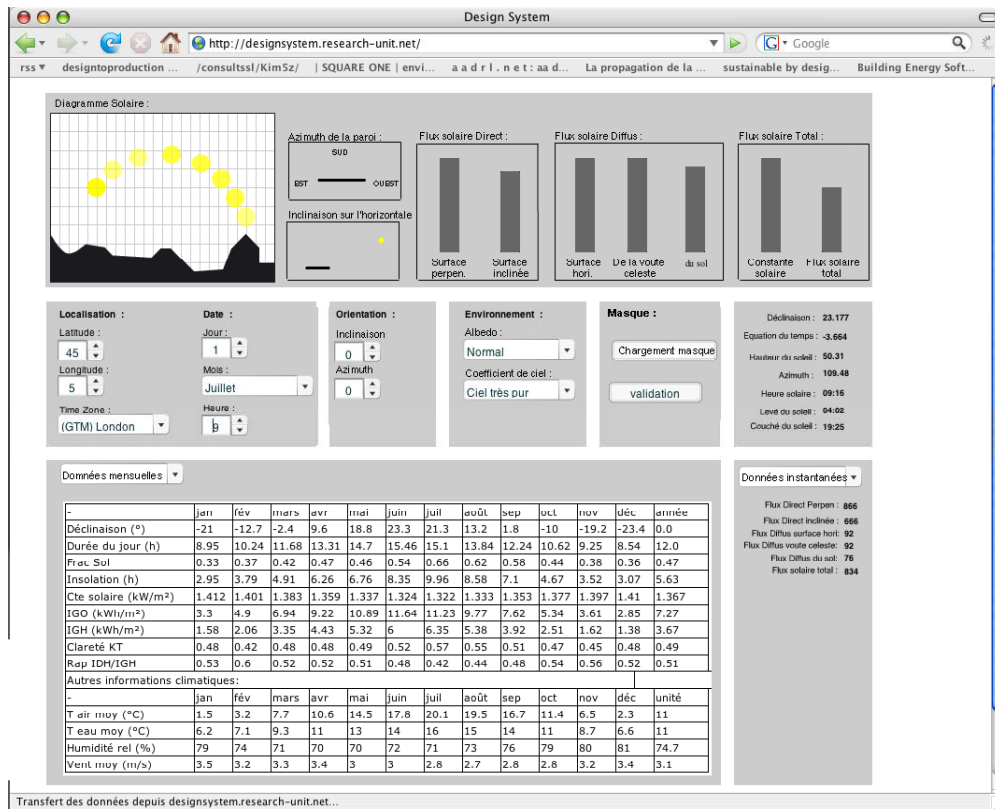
Design System

http://designsystem.research-unit.net/

Google

rss ▾ designtoproduction ... /consultssl/Kim5z/ | SQUARE ONE | envi... a a d r l . n e t : aa d... La propagation de la ... sustainable by desig... Building Energy Soft...

Diagramme Solaire :

Azimuth de la paroi :

SUD

EST

OUEST

Inclinaison sur l'horizontale

Flux solaire Direct :

Surface perpen.

Surface inclinée

Flux solaire Diffus :

Surface hori.

De la voute celeste

du sol

Flux solaire Total :

Constante solaire

Flux solaire total

Localisation :

Latitude :

45

Longitude :

5

Time Zone :

(GTM) London

Date :

Jour :

1

Mois :

Juillet

Heure :

9

Orientation :

Inclinaison

0

Azimuth

0

Environnement :

Albedo :

Normal

Coefficient de ciel :

Ciel très pur

Masque :

Chargement masque

validation

Déclinaison : 23.177

Equation du temps : -3.664

Hauteur du soleil : 50.31

Azimuth : 109.48

Heure solaire : 09:16

Levé du soleil : 04:02

Couché du soleil : 19:25

Données mensuelles

| - | jan | fév | mars | avr | mai | juin | juil | août | sep | oct | nov | déc | année |
|---|---|---|---|---|---|---|---|---|---|---|---|---|---|
| Déclinaison (°) | -21 | -12.7 | -2.4 | 9.6 | 18.8 | 23.3 | 21.3 | 13.2 | 1.8 | -10 | -19.2 | -23.4 | 0.0 |
| Durée du jour (h) | 8.95 | 10.24 | 11.68 | 13.31 | 14.7 | 15.46 | 15.1 | 13.84 | 12.24 | 10.62 | 9.25 | 8.54 | 12.0 |
| Frac Sol | 0.33 | 0.37 | 0.42 | 0.47 | 0.46 | 0.54 | 0.66 | 0.62 | 0.58 | 0.44 | 0.38 | 0.36 | 0.47 |
| Insolation (h) | 2.95 | 3.79 | 4.91 | 6.26 | 6.76 | 8.35 | 9.96 | 8.58 | 7.1 | 4.67 | 3.52 | 3.07 | 5.63 |
| Cte solaire (kW/m²) | 1.412 | 1.401 | 1.383 | 1.359 | 1.337 | 1.324 | 1.322 | 1.333 | 1.353 | 1.377 | 1.397 | 1.41 | 1.367 |
| IGO (kWh/m²) | 3.3 | 4.9 | 6.94 | 9.22 | 10.89 | 11.64 | 11.23 | 9.77 | 7.62 | 5.34 | 3.61 | 2.85 | 7.27 |
| IGH (kWh/m²) | 1.58 | 2.06 | 3.35 | 4.43 | 5.32 | 6 | 6.35 | 5.38 | 3.92 | 2.51 | 1.62 | 1.38 | 3.67 |
| Clareté KT | 0.48 | 0.42 | 0.48 | 0.48 | 0.49 | 0.52 | 0.57 | 0.55 | 0.51 | 0.47 | 0.45 | 0.48 | 0.49 |
| Rap IDH/IGH | 0.53 | 0.6 | 0.52 | 0.52 | 0.51 | 0.48 | 0.42 | 0.44 | 0.48 | 0.54 | 0.56 | 0.52 | 0.51 |

Autres informations climatiques:

| - | jan | fév | mars | avr | mai | juin | juil | août | sep | oct | nov | déc | unité |
|---|---|---|---|---|---|---|---|---|---|---|---|---|---|
| T air moy (°C) | 1.5 | 3.2 | 7.7 | 10.6 | 14.5 | 17.8 | 20.1 | 19.5 | 16.7 | 11.4 | 6.5 | 2.3 | 11 |
| T eau moy (°C) | 6.2 | 7.1 | 9.3 | 11 | 13 | 14 | 16 | 15 | 14 | 11 | 8.7 | 6.6 | 11 |
| Humidité rel (%) | 79 | 74 | 71 | 70 | 70 | 72 | 71 | 73 | 76 | 79 | 80 | 81 | 74.7 |
| Vent moy (m/s) | 3.5 | 3.2 | 3.3 | 3.4 | 3 | 3 | 2.8 | 2.7 | 2.8 | 2.8 | 3.2 | 3.4 | 3.1 |

Données instantanées

Flux Direct Perpen : 866

Flux Direct inclinée : 666

Flux Diffus surface hori: 92

Flux Diffus voute celeste: 92

Flux Diffus du sol: 76

Flux solaire total : 834

Transfert des données depuis designsystem.research-unit.net...